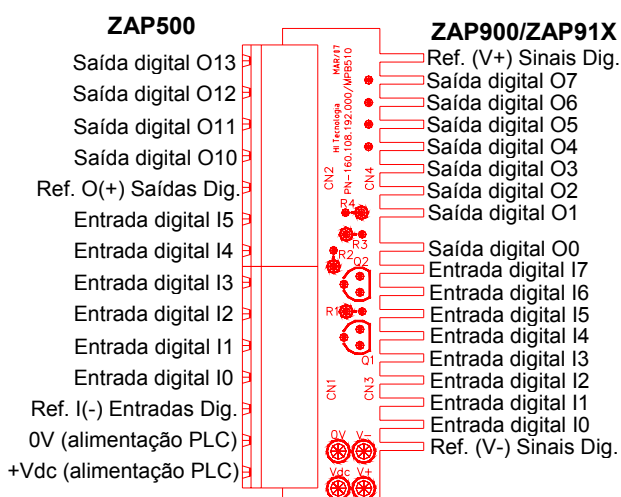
ZAP500

Saída digital O13
Saída digital O12
Saída digital O11
Saída digital O10
Ref. O(+) Saídas Dig.
Entrada digital I5
Entrada digital I4
Entrada digital I3
Entrada digital I2
Entrada digital I1
Entrada digital I0
Ref. I(-) Entradas Dig.
0V (alimentação PLC)
+Vdc (alimentação PLC)

MAR/47
HI Tecnologia
PN-160.108.192.000/MPB510
CN2
CN4
R4
R3
R2
O2
R1
O1
CN1
CN3
0V
V-
Vdc
V+

ZAP900/ZAP91X

Ref. (V+) Sinais Dig.
Saída digital O7
Saída digital O6
Saída digital O5
Saída digital O4
Saída digital O3
Saída digital O2
Saída digital O1
Saída digital O0
Entrada digital I7
Entrada digital I6
Entrada digital I5
Entrada digital I4
Entrada digital I3
Entrada digital I2
Entrada digital I1
Entrada digital I0
Ref. (V-) Sinais Dig.